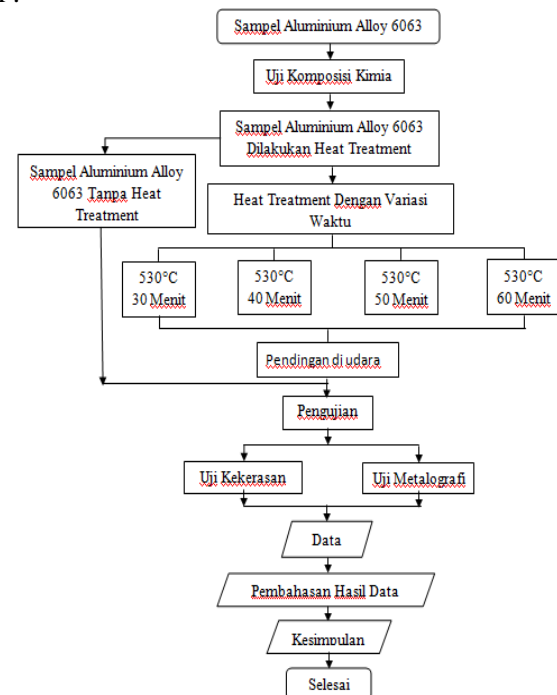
Sampel Aluminium Alloy 6063

Uji Komposisi Kimia

Sampel Aluminium Alloy 6063 Dilakukan Heat Treatment

Sampel Aluminium Alloy 6063 Tanpa Heat Treatment

Heat Treatment Dengan Variasi Waktu

530°C 30 Menit

530°C 40 Menit

530°C 50 Menit

530°C 60 Menit

Pendingan di udara

Pengujian

Uji Kekerasan

Uji Metalografi

Data

Pembahasan Hasil Data

Kesimpulan

Selesai